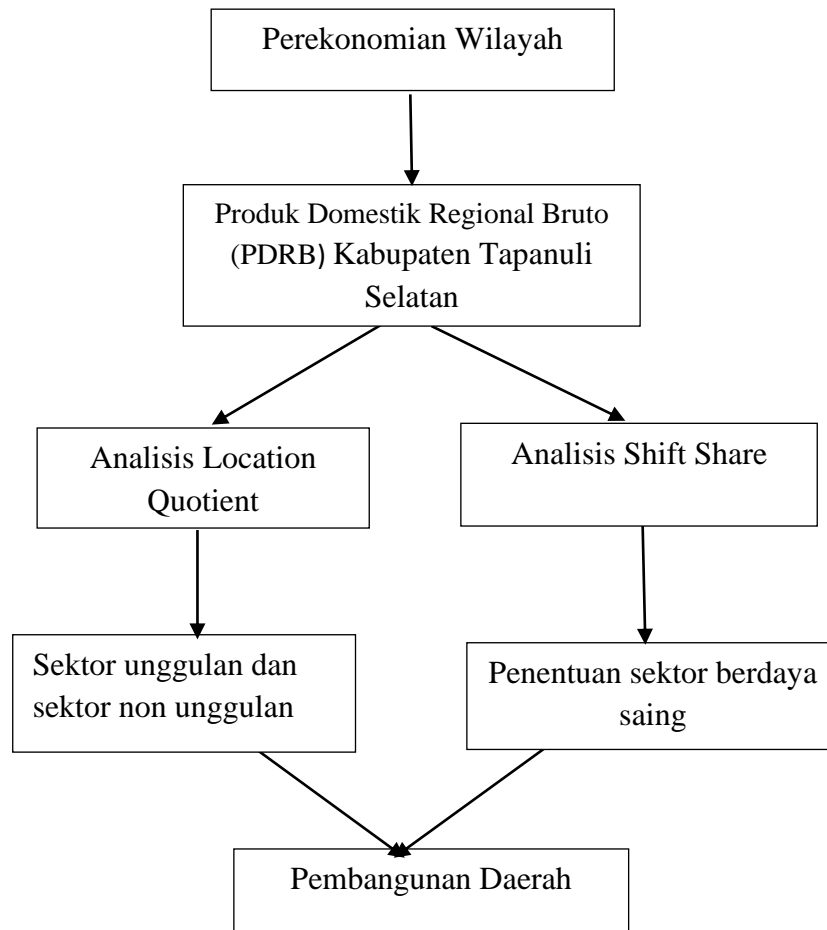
Perekonomian Wilayah

Produk Domestik Regional Bruto (PDRB) Kabupaten Tapanuli Selatan

Analisis Location Quotient

Analisis Shift Share

Sektor unggulan dan sektor non unggulan

Penentuan sektor berdaya saing

Pembangunan Daerah